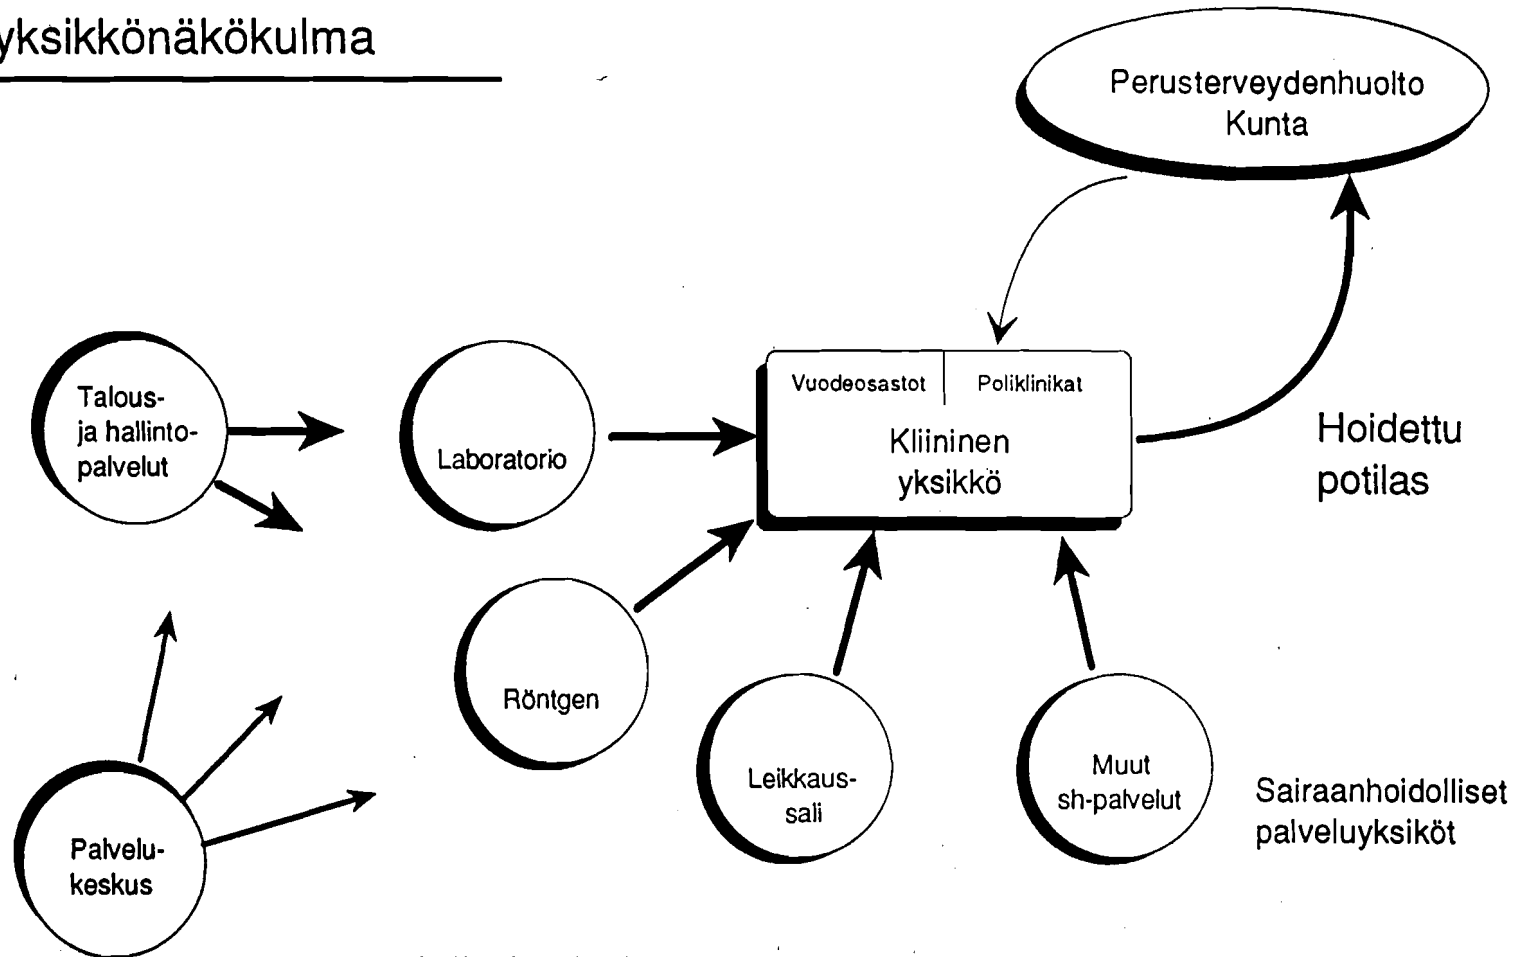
yksikkönäkökulma

Perusterveydenhuolto
Kunta

Talous-
ja hallinto-
palvelut

Laboratorio

Vuodeosastot | Poliklinikat
Kliininen
yksikkö

Hoidettu
potilas

Röntgen

Leikkaus-
sali

Muut
sh-palvelut

Sairaanhoidolliset
palveluyksiköt

Palvelu-
keskus